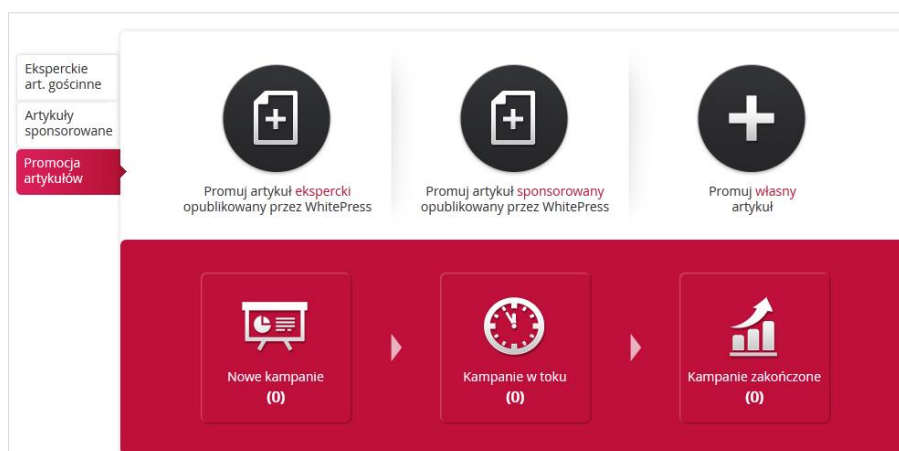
Eksperckie art. gościnne

Artykuły sponsorowane

Promocja artykułów

Promuj artykuł ekspercki opublikowany przez WhitePress

Promuj artykuł sponsorowany opublikowany przez WhitePress

Promuj własny artykuł

Nowe kampanie
(0)

Kampanie w toku
(0)

Kampanie zakończone
(0)